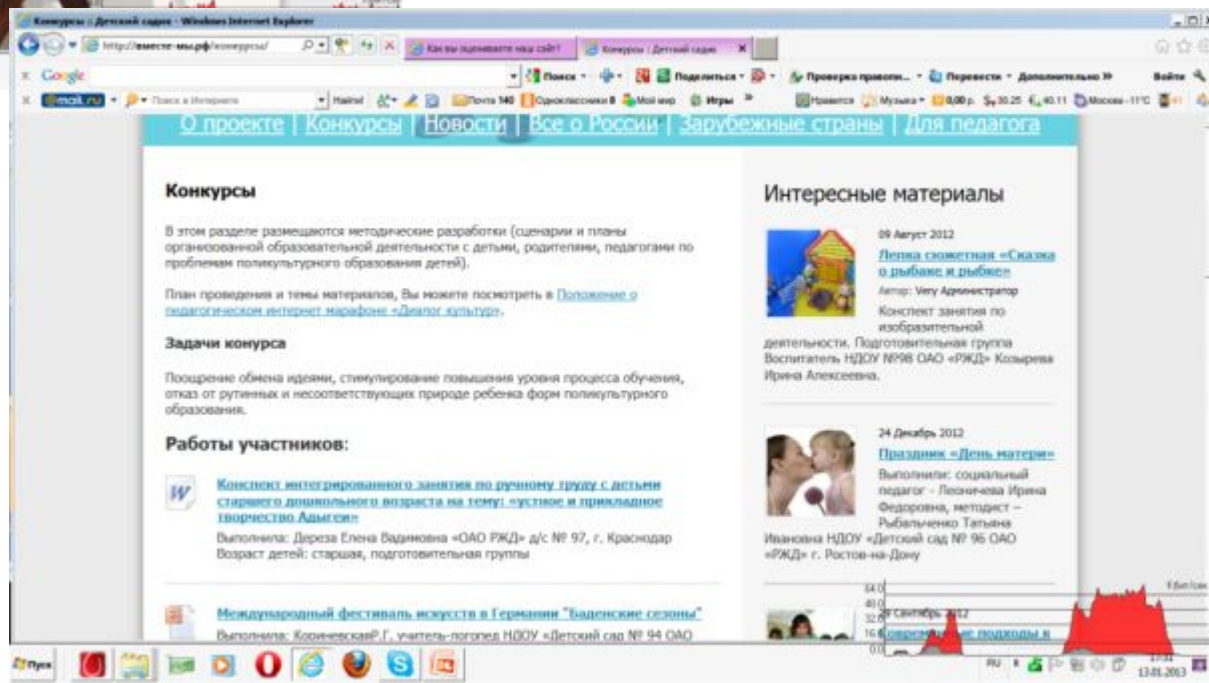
Конкурсы :: Детский садик - Windows Internet Explorer

http://вместе-мы.рф/конкурсы/

Как вы оцениваете наш сайт!

Конкурсы | Детский садик

Google

Поиск · Поделиться · Проверка правопи... · Перевести · Дополнительно »

Войти

mail.ru · Поиск в Интернете · Найти! · Почта 140 · Одноклассники 8 · Мой мир · Игры » · Нравится · Музыка · 0,00р. · $30.25 · €40.11 · Москва -11°C

О проекте | Конкурсы | Новости | Все о России | Зарубежные страны | Для педагога

Конкурсы

В этом разделе размещаются методические разработки (сценарии и планы организованной образовательной деятельности с детьми, родителями, педагогами по проблемам поликультурного образования детей).

План проведения и темы материалов, Вы можете посмотреть в Положение о педагогическом интернет марафоне «Диалог культур».

Задачи конурса

Поощрение обмена идеями, стимулирование повышения уровня процесса обучения, отказ от рутинных и несоответствующих природе ребенка форм поликультурного образования.

Работы участников:

Конспект интегрированного занятия по ручному труду с детьми старшего дошкольного возраста на тему: «устное и прикладное творчество Адыгеи»

Выполнила: Дереза Елена Вадимовна «ОАО РЖД» д/с № 97, г. Краснодар
Возраст детей: старшая, подготовительная группы

Международный фестиваль искусств в Германии "Баденские сезоны"

Выполнила: КориневскаяР.Г. учитель-логопед НДОУ «Детский сад № 94 ОАО

Интересные материалы

09 Август 2012

Лепка сюжетная «Сказка о рыбаке и рыбке»

Автор: Very Администратор

Конспект занятия по изобразительной деятельности. Подготовительная группа Воспитатель НДОУ №98 ОАО «РЖД» Козырева Ирина Алексеевна.

24 Декабрь 2012

Праздник «День матери»

Выполнили: социальный педагог - Леоничева Ирина Федоровна, методист – Рыбальченко Татьяна Ивановна НДОУ «Детский сад № 96 ОАО «РЖД» г. Ростов-на-Дону

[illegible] Сентябрь 2012

Современные подходы к

Пуск

RU

13.01.2013